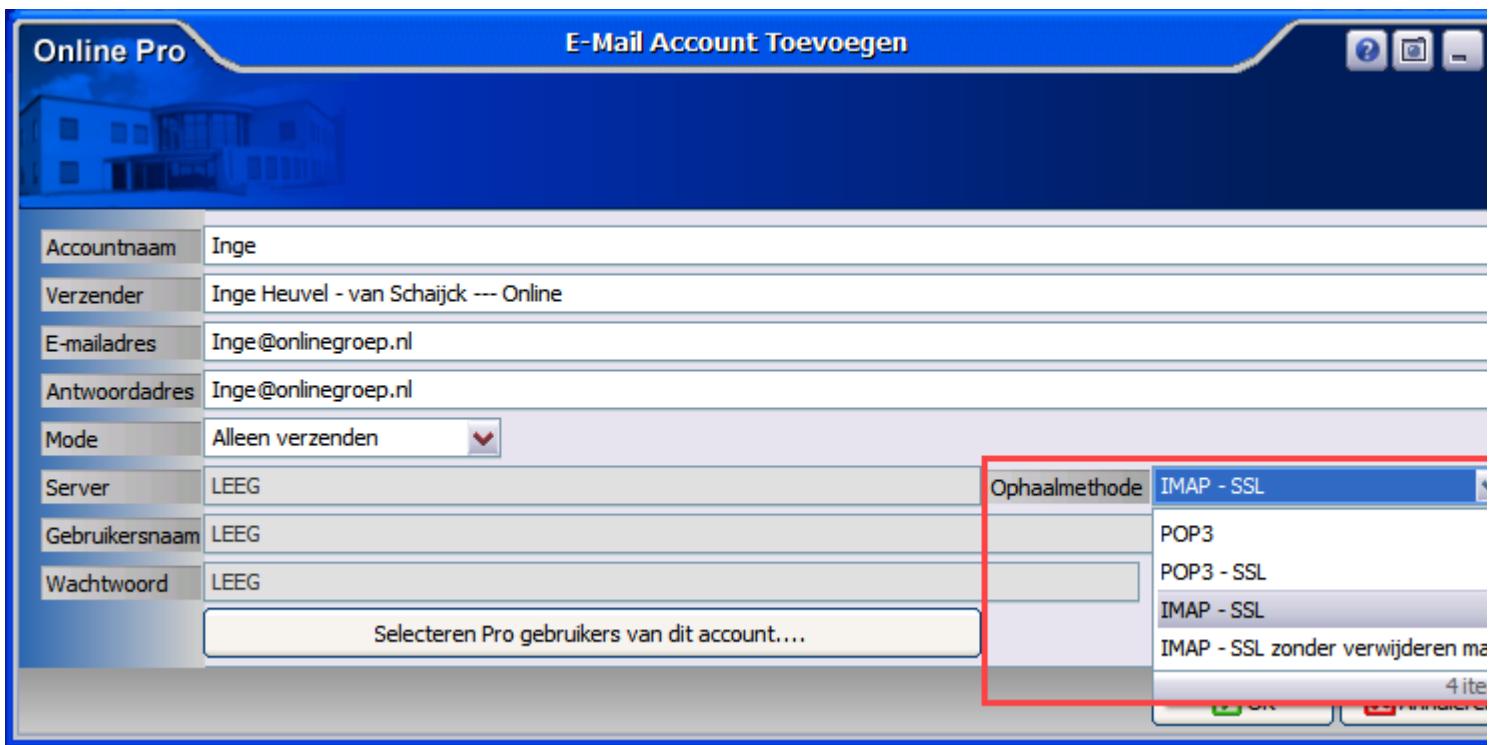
Online Pro

E-Mail Account Toevoegen

Accountnaam Inge

Verzender Inge Heuvel - van Schaijck --- Online

E-mailadres Inge@onlinegroep.nl

Antwoordadres Inge@onlinegroep.nl

Mode Alleen verzenden

Server LEEG

Ophaalmethode IMAP - SSL

Gebruikersnaam LEEG

Wachtwoord LEEG

POP3

POP3 - SSL

IMAP - SSL

IMAP - SSL zonder verwijderen ma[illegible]

4 ite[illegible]

Selecteren Pro gebruikers van dit account....

OK

Annuleren